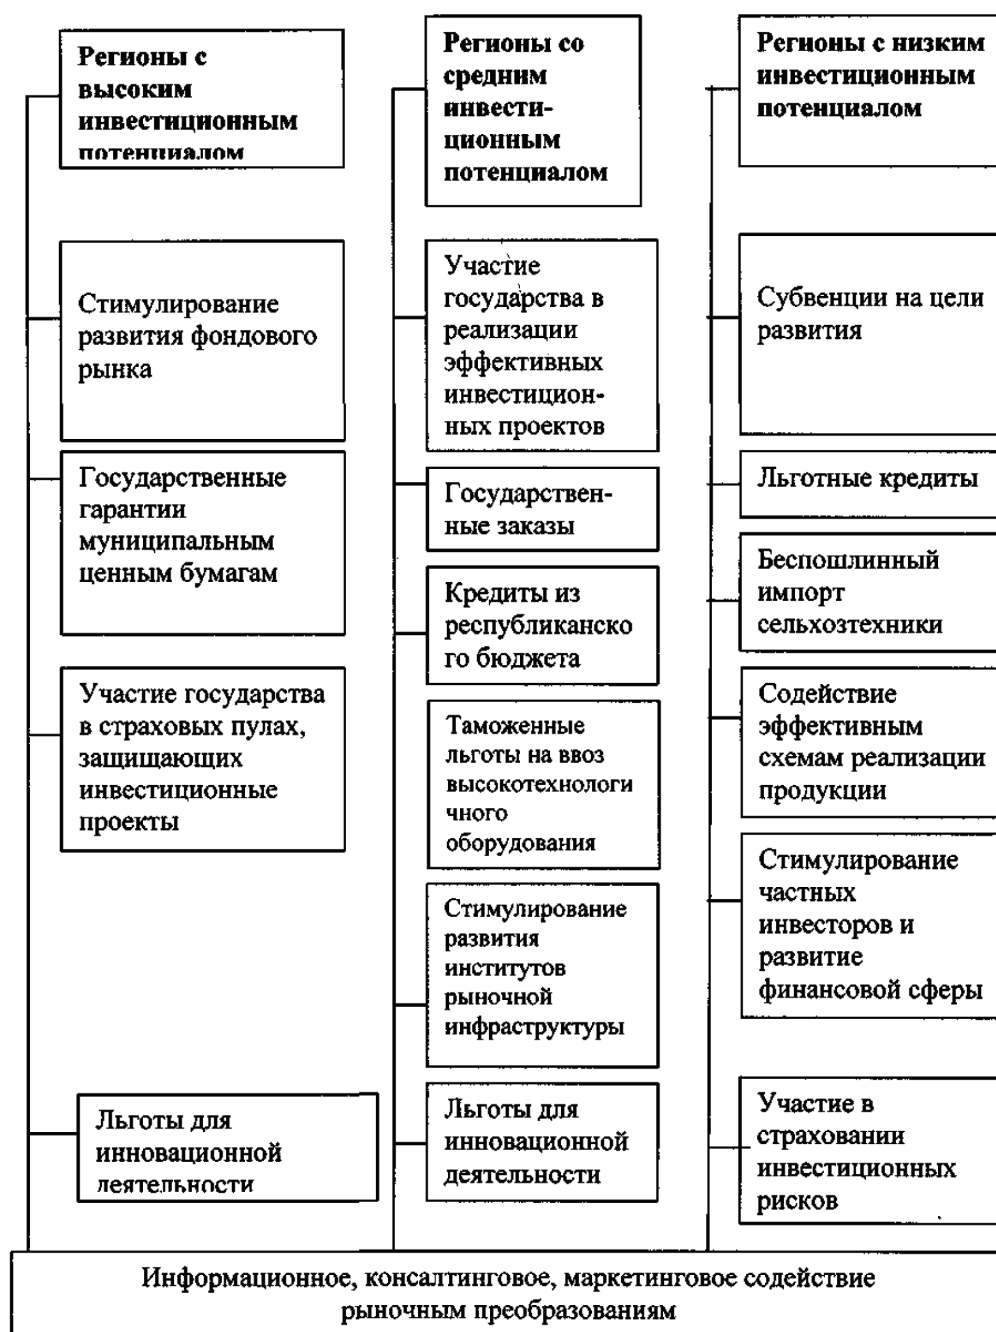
Регионы с высоким инвестиционным потенциалом

Стимулирование развития фондового рынка

Государственные гарантии муниципальным ценным бумагам

Участие государства в страховых пулах, защищающих инвестиционные проекты

Льготы для инновационной деятельности

Регионы со средним инвестиционным потенциалом

Участие государства в реализации эффективных инвестиционных проектов

Государственные заказы

Кредиты из республиканского бюджета

Таможенные льготы на ввоз высокотехнологичного оборудования

Стимулирование развития институтов рыночной инфраструктуры

Льготы для инновационной деятельности

Регионы с низким инвестиционным потенциалом

Субвенции на цели развития

Льготные кредиты

Беспошлинный импорт сельхозтехники

Содействие эффективным схемам реализации продукции

Стимулирование частных инвесторов и развитие финансовой сферы

Участие в страховании инвестиционных рисков

Информационное, консалтинговое, маркетинговое содействие рыночным преобразованиям